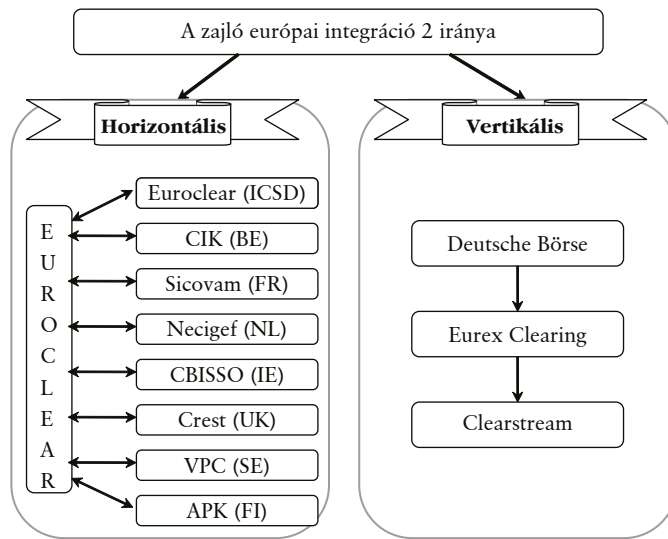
A zajló európai integráció 2 iránya

Horizontális

EUROCLEAR

Euroclear (ICSD)

CIK (BE)

Sicovam (FR)

Necigef (NL)

CBISSO (IE)

Crest (UK)

VPC (SE)

APK (FI)

Vertikális

Deutsche Börse

Eurex Clearing

Clearstream